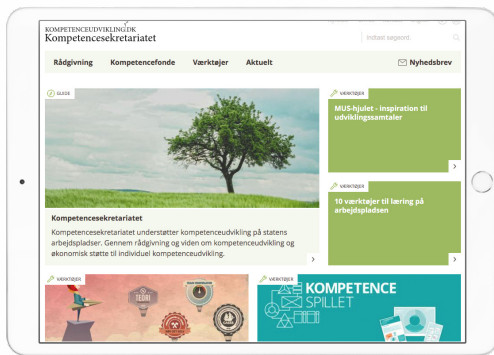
KOMPETENCEUDVIKLING.DK
Kompetencesekretariatet

Indtast søgeord...

Rådgivning Kompetencefonde Værktøjer Aktuelt

Nyhedsbrev

GUIDE

Kompetencesekretariatet

Kompetencesekretariatet understøtter kompetenceudvikling på statens arbejdspladser. Gennem rådgivning og viden om kompetenceudvikling og økonomisk støtte til individuel kompetenceudvikling.

VÆRKTØJER

MUS-hjulet - inspiration til udviklingssamtaler

VÆRKTØJER

10 værktøjer til læring på arbejdspladsen

VÆRKTØJER

VÆRKTØJER

KOMPETENCE SPILLET